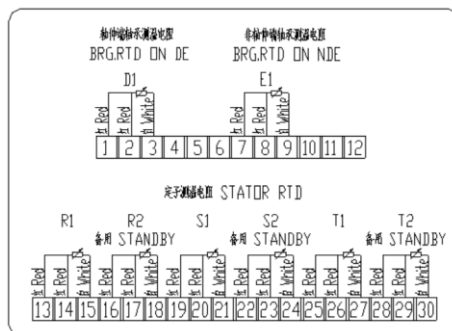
轴伸端轴承测温电阻
BRG.RTD ON DE

非轴伸端轴承测温电阻
BRG.RTD ON NDE

D1
Red Red White

E1
Red Red White

1 2 3 4 5 6 7 8 9 10 11 12

定子测温电阻 STATOR RTD

R1

R2
备用 STANDBY

S1

S2
备用 STANDBY

T1

T2
备用 STANDBY

Red Red White Red Red White Red Red White Red Red White Red Red White Red Red White

13 14 15 16 17 18 19 20 21 22 23 24 25 26 27 28 29 30